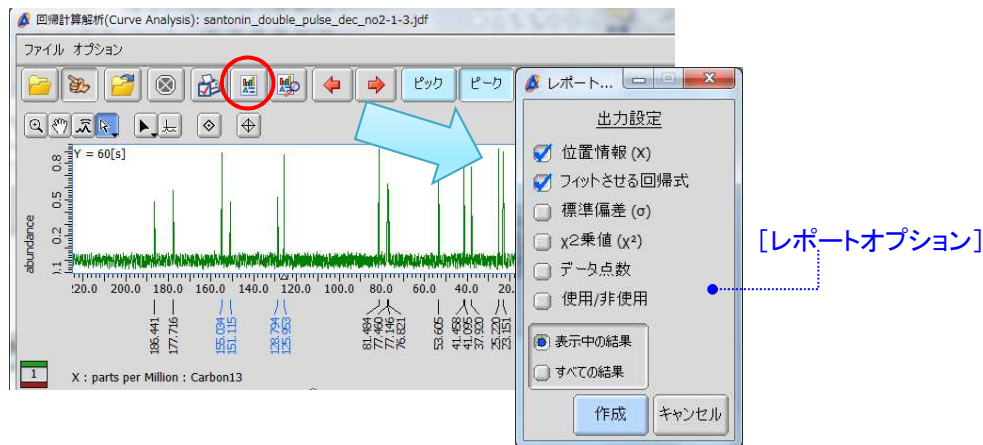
回帰計算解析(Curve Analysis): santonin_double_pulse_dec_no2-1-3.jdf

ファイル オプション

ピック ピーク

Y = 60[s]

0.8
0.6
0.4
0.2
-0.1

abundance

120.0 200.0 180.0 160.0 140.0 120.0 100.0 80.0 60.0 40.0 20.0

186.441
177.716
155.094
151.115
128.794
125.953
81.484
77.460
77.146
76.821
53.605
41.458
41.095
37.920
25.220
23.151

1

X : parts per Million : Carbon13

レポート...

出力設定

位置情報 (X)
フィットさせる回帰式
標準偏差 (σ)
χ2乗値 (χ²)
データ点数
使用/非使用

表示中の結果
すべての結果

作成 キャンセル

[レポートオプション]